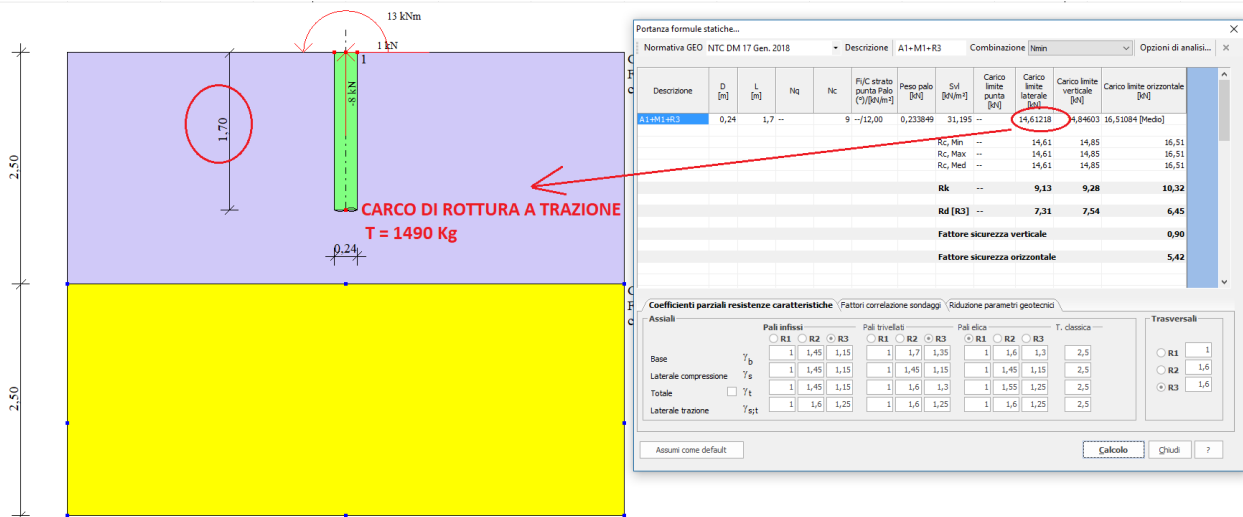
13 kNm
1 kN
1
8 kN
1,70
2,50
2,50
0,24
CARCO DI ROTTURA A TRAZIONE
T = 1490 Kg

Portanza formule statiche...
Normativa GEO NTC DM 17 Gen. 2018 Descrizione A1+M1+R3 Combinazione Nmin Opzioni di analisi...

| Descrizione | D [m] | L [m] | Nq | Nc | Fi/C strato punta Palo (°)/[kN/m²] | Peso palo [kN] | Svl [kN/m²] | Carico limite punta [kN] | Carico limite laterale [kN] | Carico limite verticale [kN] | Carico limite orizzontale [kN] |
|---|---|---|---|---|---|---|---|---|---|---|---|
| A1+M1+R3 | 0,24 | 1,7 | -- | 9 | --/12,00 | 0,233849 | 31,195 | -- | 14,61218 | 14,84603 | 16,51084 [Medio] |
| | | | | | | | Rc, Min | -- | 14,61 | 14,85 | 16,51 |
| | | | | | | | Rc, Max | -- | 14,61 | 14,85 | 16,51 |
| | | | | | | | Rc, Med | -- | 14,61 | 14,85 | 16,51 |
| | | | | | | | Rk | -- | 9,13 | 9,28 | 10,32 |
| | | | | | | | Rd [R3] | -- | 7,31 | 7,54 | 6,45 |
| | | | | | | | Fattore sicurezza verticale | | | | 0,90 |
| | | | | | | | Fattore sicurezza orizzontale | | | | 5,42 |

Coefficienti parziali resistenze caratteristiche | Fattori correlazione sondaggi | Riduzione parametri geotecnici

Assiali
Pali infissi: R1 R2 R3 | Pali trivellati: R1 R2 R3 | Pali elica: R1 R2 R3 | T. classica

| | | Pali infissi R1 | R2 | R3 | Pali trivellati R1 | R2 | R3 | Pali elica R1 | R2 | R3 | T. classica |
|---|---|---|---|---|---|---|---|---|---|---|---|
| Base | $\gamma_b$ | 1 | 1,45 | 1,15 | 1 | 1,7 | 1,35 | 1 | 1,6 | 1,3 | 2,5 |
| Laterale compressione | $\gamma_s$ | 1 | 1,45 | 1,15 | 1 | 1,45 | 1,15 | 1 | 1,45 | 1,15 | 2,5 |
| Totale | $\gamma_t$ | 1 | 1,45 | 1,15 | 1 | 1,6 | 1,3 | 1 | 1,55 | 1,25 | 2,5 |
| Laterale trazione | $\gamma_{s;t}$ | 1 | 1,6 | 1,25 | 1 | 1,6 | 1,25 | 1 | 1,6 | 1,25 | 2,5 |

Trasversali
R1 1
R2 1,6
R3 1,6

Assumi come default
Calcolo Chiudi ?